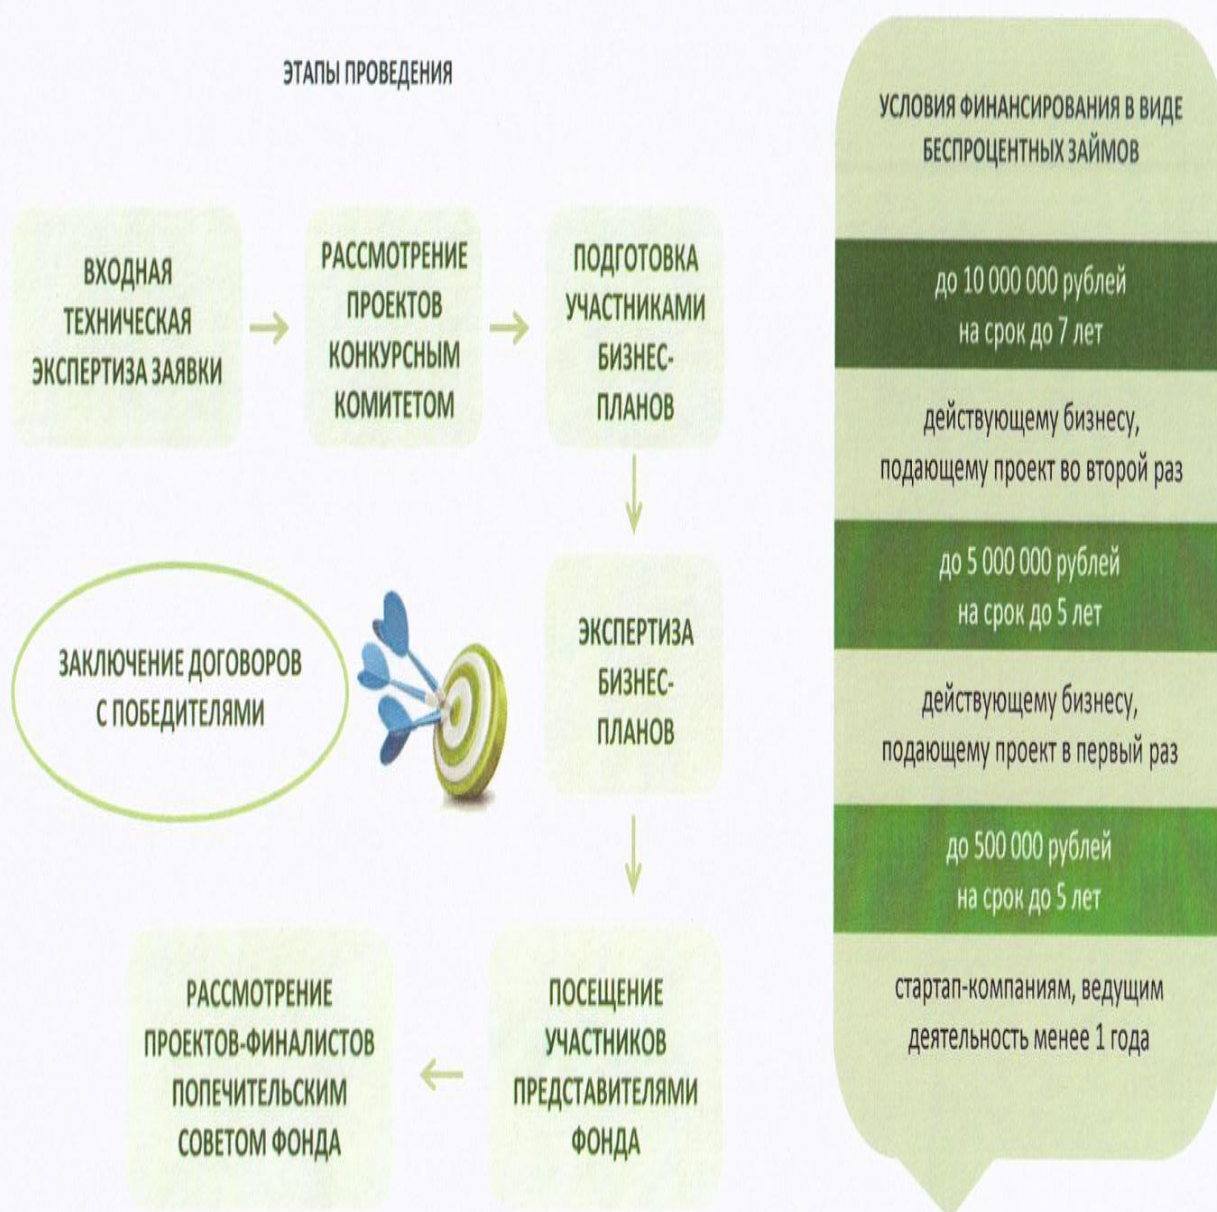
ЭТАПЫ ПРОВЕДЕНИЯ

ВХОДНАЯ ТЕХНИЧЕСКАЯ ЭКСПЕРТИЗА ЗАЯВКИ

РАССМОТРЕНИЕ ПРОЕКТОВ КОНКУРСНЫМ КОМИТЕТОМ

ПОДГОТОВКА УЧАСТНИКАМИ БИЗНЕС-ПЛАНОВ

ЭКСПЕРТИЗА БИЗНЕС-ПЛАНОВ

ЗАКЛЮЧЕНИЕ ДОГОВОРОВ С ПОБЕДИТЕЛЯМИ

ПОСЕЩЕНИЕ УЧАСТНИКОВ ПРЕДСТАВИТЕЛЯМИ ФОНДА

РАССМОТРЕНИЕ ПРОЕКТОВ-ФИНАЛИСТОВ ПОПЕЧИТЕЛЬСКИМ СОВЕТОМ ФОНДА

УСЛОВИЯ ФИНАНСИРОВАНИЯ В ВИДЕ БЕСПРОЦЕНТНЫХ ЗАЙМОВ

до 10 000 000 рублей на срок до 7 лет

действующему бизнесу, подающему проект во второй раз

до 5 000 000 рублей на срок до 5 лет

действующему бизнесу, подающему проект в первый раз

до 500 000 рублей на срок до 5 лет

стартап-компаниям, ведущим деятельность менее 1 года